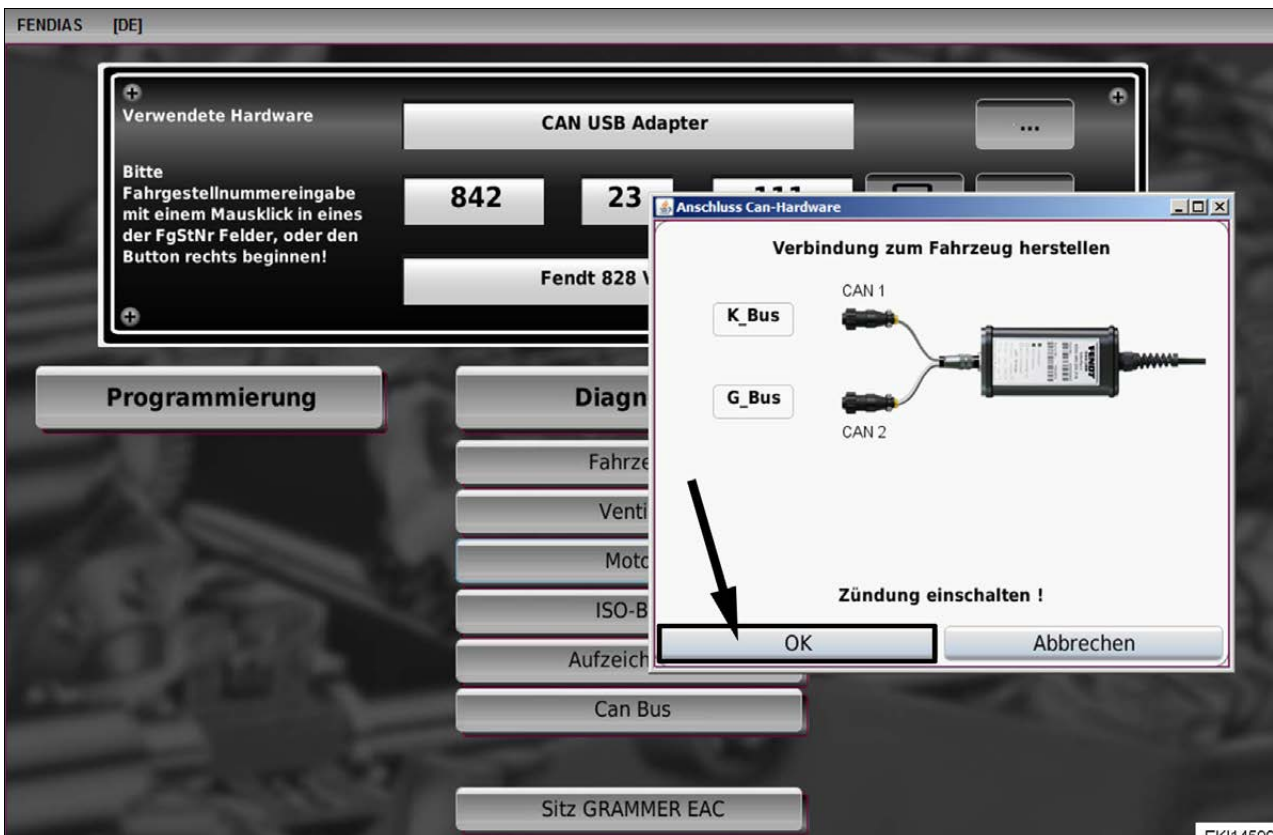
FENDIAS [DE]

Verwendete Hardware

CAN USB Adapter

...

Bitte Fahrgestellnummereingabe mit einem Mausklick in eines der FgStNr Felder, oder den Button rechts beginnen!

842

23

111

Fendt 828 V

Programmierung

Diagn

Fahrze

Venti

Moto

ISO-B

Aufzeich

Can Bus

Sitz GRAMMER EAC

Anschluss Can-Hardware

Verbindung zum Fahrzeug herstellen

CAN 1

K_Bus

G_Bus

CAN 2

FENDT

Zündung einschalten !

OK

Abbrechen

EKI1509